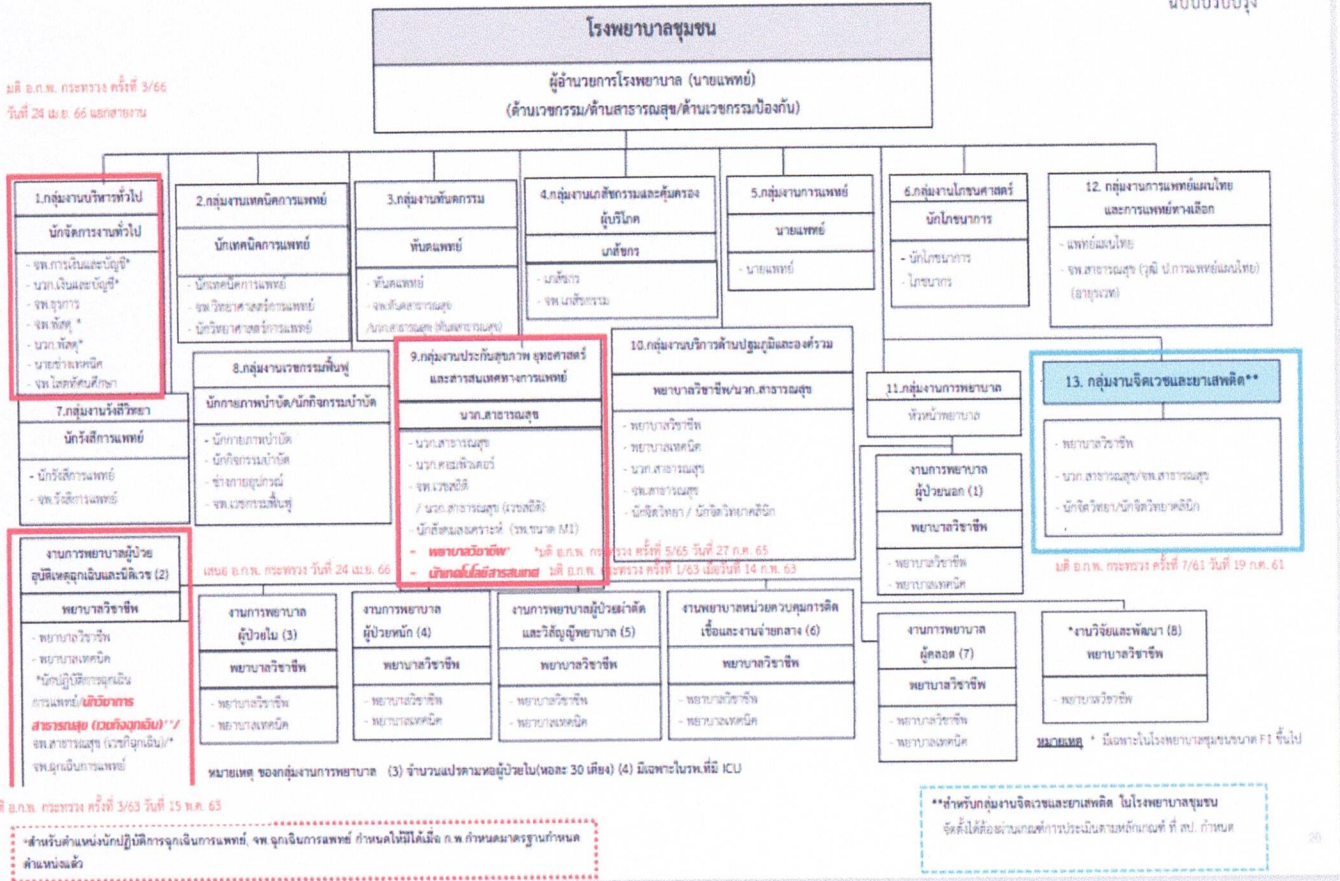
ฉบับปรับปรุง

โรงพยาบาลชุมชน

ผู้อำนวยการโรงพยาบาล (นายแพทย์)
(ด้านเวชกรรม/ด้านสาธารณสุข/ด้านเวชกรรมป้องกัน)

มติ อ.ก.พ. กระทรวง ครั้งที่ 3/66
วันที่ 24 เม.ย. 66 แยกสายงาน

1.กลุ่มงานบริหารทั่วไป
นักจัดการงานทั่วไป
- จพ.การเงินและบัญชี*
- นวก.เงินและบัญชี*
- จพ.ธุรการ
- จพ.พัสดุ *
- นวก.พัสดุ*
- นายช่างเทคนิค
- จพ.โสตทัศนศึกษา

7.กลุ่มงานรังสีวิทยา
นักรังสีการแพทย์
- นักรังสีการแพทย์
- จพ.รังสีการแพทย์

2.กลุ่มงานเทคนิคการแพทย์
นักเทคนิคการแพทย์
- นักเทคนิคการแพทย์
- จพ.วิทยาศาสตร์การแพทย์
- นักวิทยาศาสตร์การแพทย์

3.กลุ่มงานทันตกรรม
ทันตแพทย์
- ทันตแพทย์
- จพ.ทันตสาธารณสุข
/นวก.สาธารณสุข (ทันตสาธารณสุข)

4.กลุ่มงานเภสัชกรรมและคุ้มครองผู้บริโภค
เภสัชกร
- เภสัชกร
- จพ.เภสัชกรรม

5.กลุ่มงานการแพทย์
นายแพทย์
- นายแพทย์

6.กลุ่มงานโภชนศาสตร์
นักโภชนาการ
- นักโภชนาการ
- โภชนากร

12. กลุ่มงานการแพทย์แผนไทยและการแพทย์ทางเลือก
- แพทย์แผนไทย
- จพ.สาธารณสุข (วุฒิ ป.การแพทย์แผนไทย) (อายุรเวท)

8.กลุ่มงานเวชกรรมฟื้นฟู
นักกายภาพบำบัด/นักกิจกรรมบำบัด
- นักกายภาพบำบัด
- นักกิจกรรมบำบัด
- ช่างกายอุปกรณ์
- จพ.เวชกรรมฟื้นฟู

9.กลุ่มงานประกันสุขภาพ ยุทธศาสตร์และสารสนเทศทางการแพทย์
นวก.สาธารณสุข
- นวก.สาธารณสุข
- นวก.คอมพิวเตอร์
- จพ.เวชสถิติ
/ นวก.สาธารณสุข (เวชสถิติ)
- นักสังคมสงเคราะห์ (รพ.ขนาด M1)
- พยาบาลวิชาชีพ* *มติ อ.ก.พ. กระทรวง ครั้งที่ 5/65 วันที่ 27 ก.ค. 65
- นักเทคโนโลยีสารสนเทศ มติ อ.ก.พ. กระทรวง ครั้งที่ 1/63 เมื่อวันที่ 14 ก.พ. 63

10.กลุ่มงานบริการด้านปฐมภูมิและองค์รวม
พยาบาลวิชาชีพ/นวก.สาธารณสุข
- พยาบาลวิชาชีพ
- พยาบาลเทคนิค
- นวก.สาธารณสุข
- จพ.สาธารณสุข
- นักจิตวิทยา / นักจิตวิทยาคลินิก

11.กลุ่มงานการพยาบาล
หัวหน้าพยาบาล

13. กลุ่มงานจิตเวชและยาเสพติด**
- พยาบาลวิชาชีพ
- นวก.สาธารณสุข/จพ.สาธารณสุข
- นักจิตวิทยา/นักจิตวิทยาคลินิก

มติ อ.ก.พ. กระทรวง ครั้งที่ 7/61 วันที่ 19 ก.ค. 61

งานการพยาบาลผู้ป่วยนอก (1)
พยาบาลวิชาชีพ
- พยาบาลวิชาชีพ
- พยาบาลเทคนิค

งานการพยาบาลผู้ป่วยอุบัติเหตุฉุกเฉินและนิติเวช (2)
พยาบาลวิชาชีพ
- พยาบาลวิชาชีพ
- พยาบาลเทคนิค
*นักปฏิบัติการฉุกเฉินการแพทย์/นักวิชาการสาธารณสุข (เวชกิจฉุกเฉิน)*/
จพ.สาธารณสุข (เวชกิจฉุกเฉิน)/*
จพ.ฉุกเฉินการแพทย์

เสนอ อ.ก.พ. กระทรวง วันที่ 24 เม.ย. 66

งานการพยาบาลผู้ป่วยใน (3)
พยาบาลวิชาชีพ
- พยาบาลวิชาชีพ
- พยาบาลเทคนิค

งานการพยาบาลผู้ป่วยหนัก (4)
พยาบาลวิชาชีพ
- พยาบาลวิชาชีพ
- พยาบาลเทคนิค

งานการพยาบาลผู้ป่วยผ่าตัดและวิสัญญีพยาบาล (5)
พยาบาลวิชาชีพ
- พยาบาลวิชาชีพ
- พยาบาลเทคนิค

งานพยาบาลหน่วยควบคุมการติดเชื้อและงานจ่ายกลาง (6)
พยาบาลวิชาชีพ
- พยาบาลวิชาชีพ
- พยาบาลเทคนิค

งานการพยาบาลผู้คลอด (7)
พยาบาลวิชาชีพ
- พยาบาลวิชาชีพ
- พยาบาลเทคนิค

*งานวิจัยและพัฒนา (8)
พยาบาลวิชาชีพ
- พยาบาลวิชาชีพ

หมายเหตุ * มีเฉพาะในโรงพยาบาลชุมชนขนาด F1 ขึ้นไป

หมายเหตุ ของกลุ่มงานการพยาบาล (3) จำนวนแปรตามหอผู้ป่วยใน(หอละ 30 เตียง) (4) มีเฉพาะในรพ.ที่มี ICU

มติ อ.ก.พ. กระทรวง ครั้งที่ 3/63 วันที่ 15 พ.ค. 63

*สำหรับตำแหน่งนักปฏิบัติการฉุกเฉินการแพทย์, จพ.ฉุกเฉินการแพทย์ กำหนดให้มีได้เมื่อ ก.พ.กำหนดมาตรฐานกำหนดตำแหน่งแล้ว

**สำหรับกลุ่มงานจิตเวชและยาเสพติด ในโรงพยาบาลชุมชน
จัดตั้งได้ต้องผ่านเกณฑ์การประเมินตามหลักเกณฑ์ ที่ สป. กำหนด

20